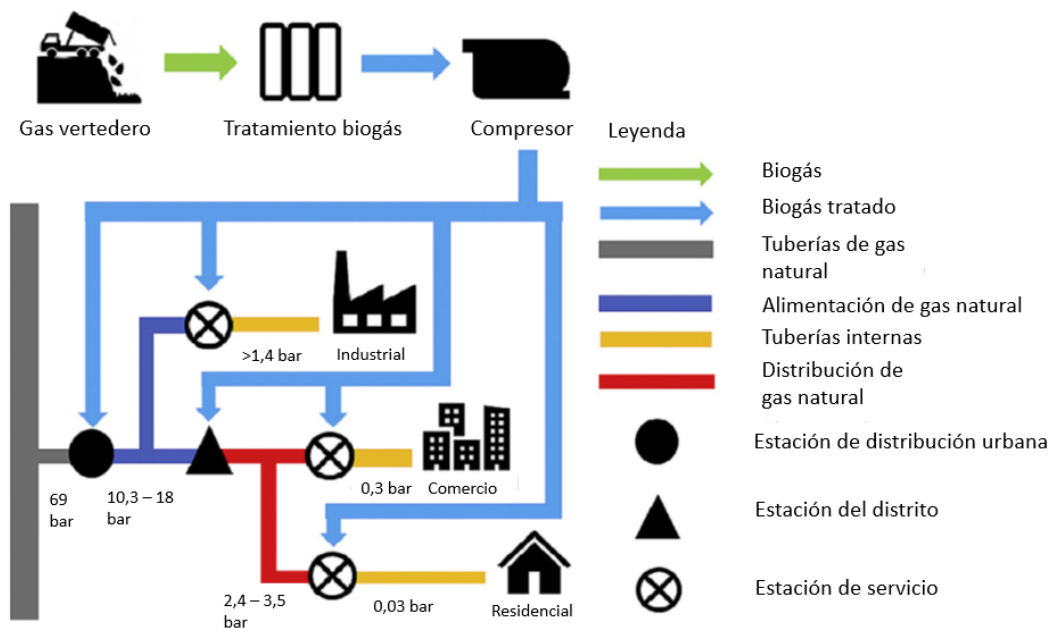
Gas vertedero

Tratamiento biogás

Compresor

Leyenda

Biogás

Biogás tratado

Tuberías de gas natural

Alimentación de gas natural

Tuberías internas

Distribución de gas natural

Estación de distribución urbana

Estación del distrito

Estación de servicio

>1,4 bar

Industrial

0,3 bar

Comercio

69 bar

10,3 – 18 bar

2,4 – 3,5 bar

0,03 bar

Residencial